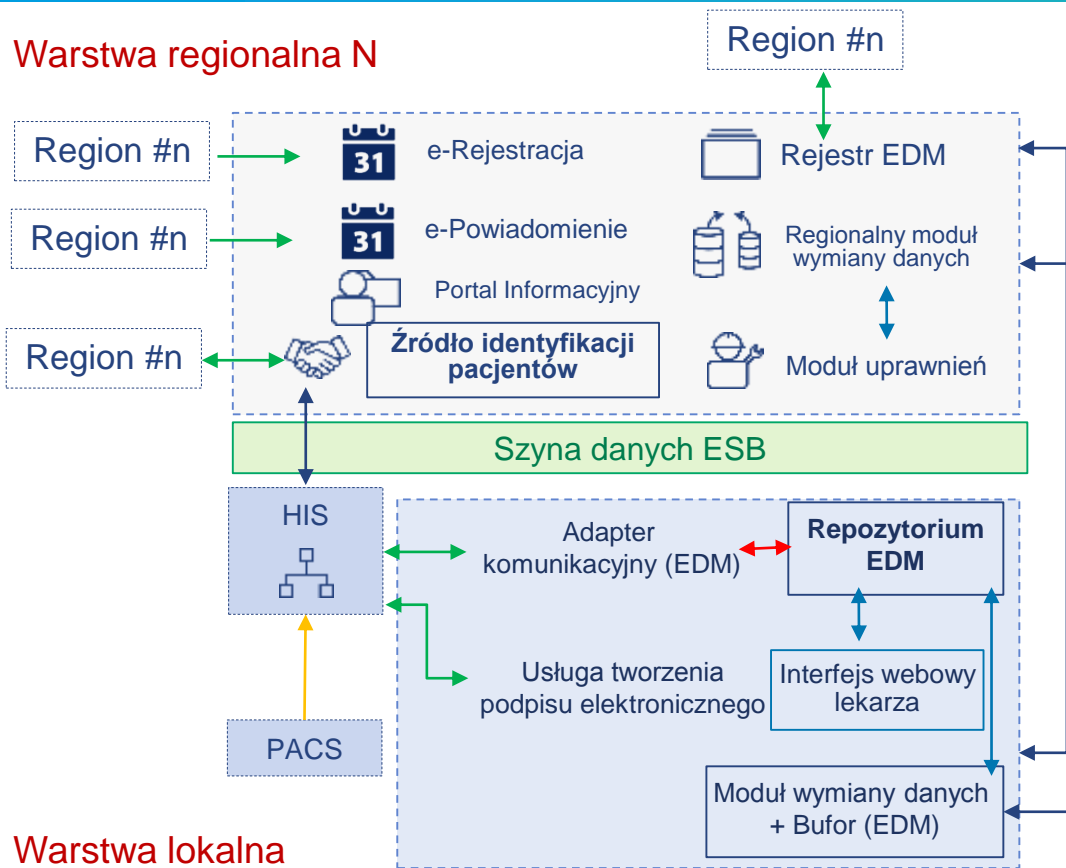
Warstwa regionalna N

Region #n

Region #n

e-Rejestracja

Rejestr EDM

Region #n

31

e-Powiadomienie

31

Regionalny moduł wymiany danych

Portal Informacyjny

Region #n

Źródło identyfikacji pacjentów

Moduł uprawnień

Szyna danych ESB

HIS

Adapter komunikacyjny (EDM)

Repozytorium EDM

Usługa tworzenia podpisu elektronicznego

Interfejs webowy lekarza

PACS

Moduł wymiany danych + Bufor (EDM)

Warstwa lokalna